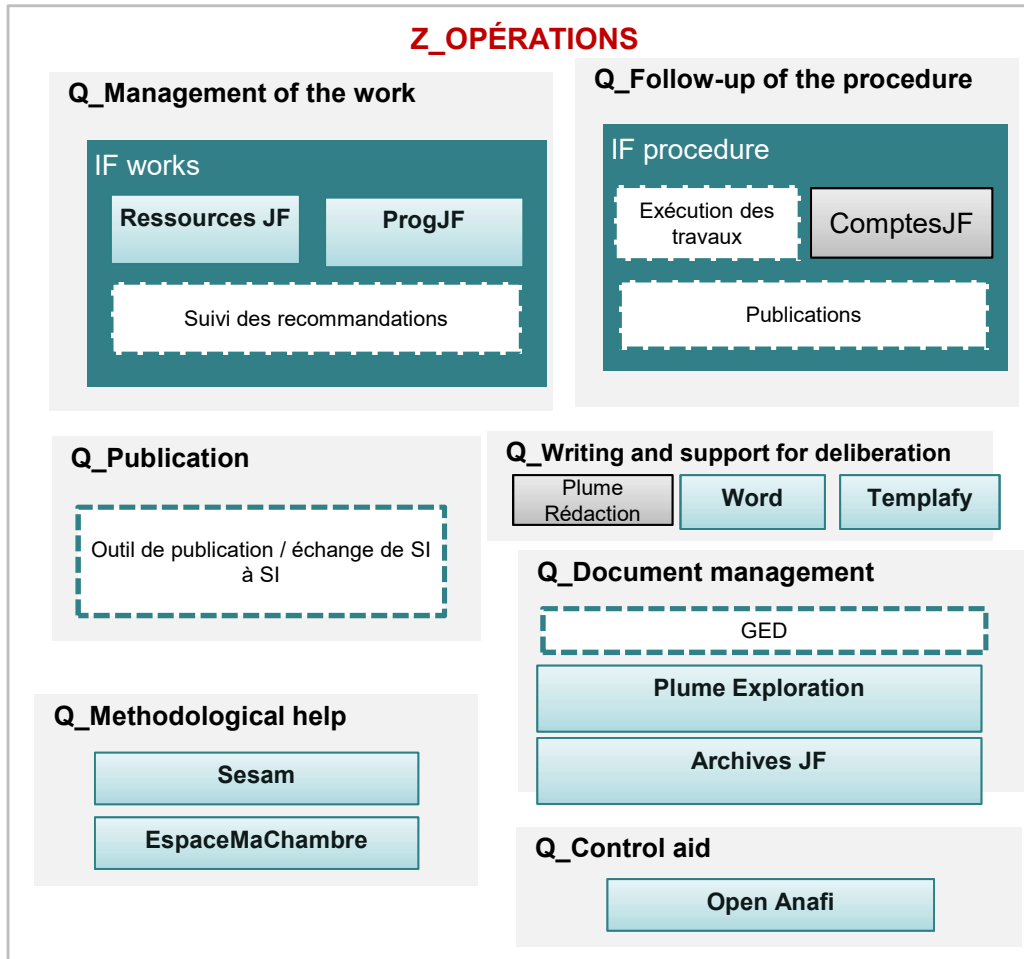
Z_OPÉRATIONS

Q_Management of the work

IF works

Ressources JF

ProgJF

Suivi des recommandations

Q_Follow-up of the procedure

IF procedure

Exécution des travaux

ComptesJF

Publications

Q_Publication

Outil de publication / échange de SI à SI

Q_Writing and support for deliberation

Plume Rédaction

Word

Templafy

Q_Document management

GED

Plume Exploration

Archives JF

Q_Methodological help

Sesam

EspaceMaChambre

Q_Control aid

Open Anafi